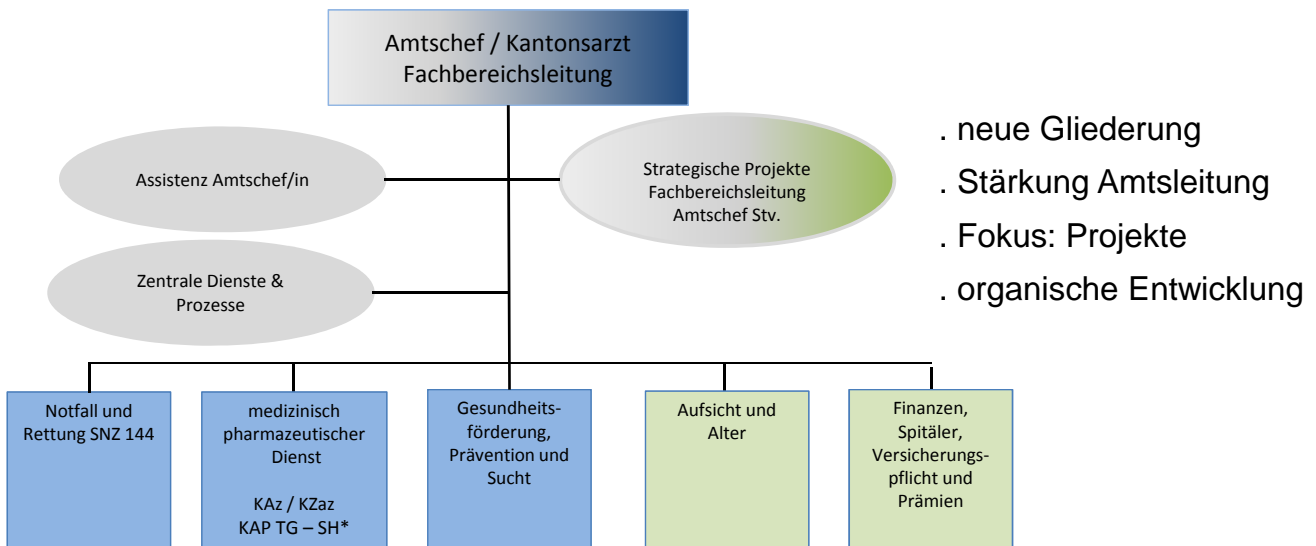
Amtschef / Kantonsarzt
Fachbereichsleitung

Assistenz Amtschef/in

Strategische Projekte
Fachbereichsleitung
Amtschef Stv.

Zentrale Dienste & Prozesse

. neue Gliederung
. Stärkung Amtsleitung
. Fokus: Projekte
. organische Entwicklung

Notfall und Rettung SNZ 144

medizinisch pharmazeutischer Dienst

KAz / KZaz
KAP TG – SH*

Gesundheitsförderung, Prävention und Sucht

Aufsicht und Alter

Finanzen, Spitäler, Versicherungspflicht und Prämien